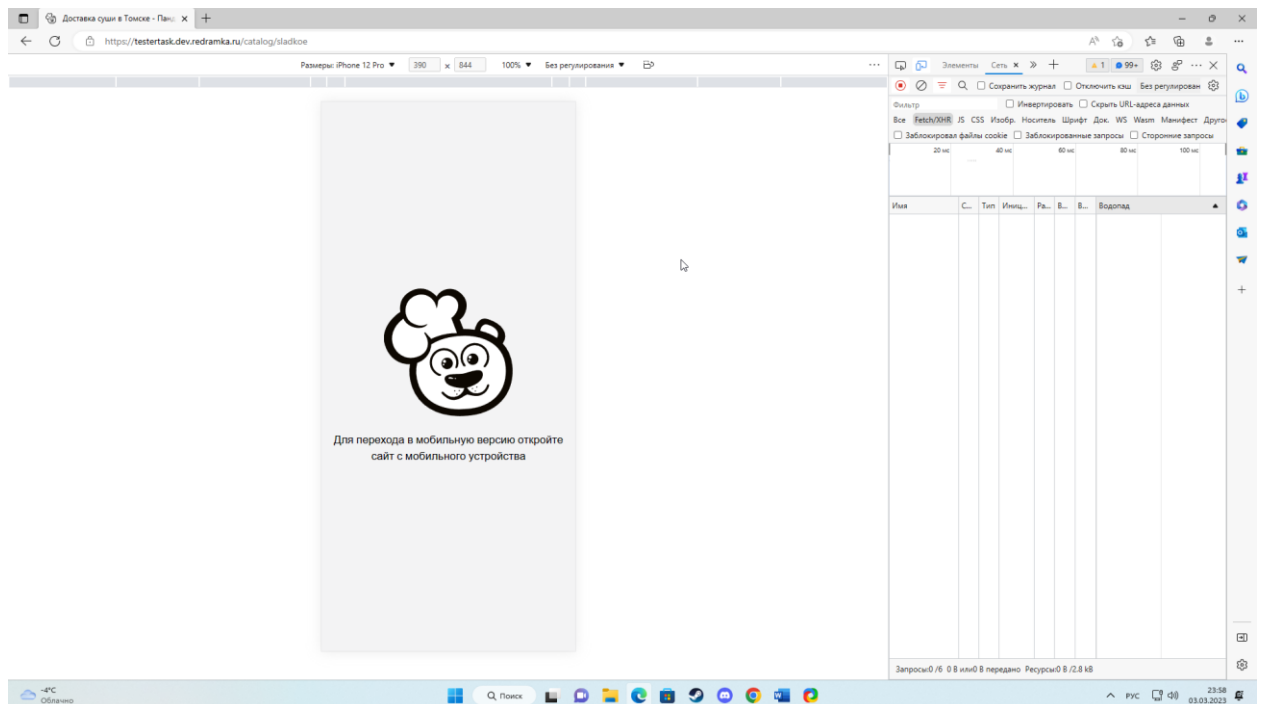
Доставка суши в Томске - Панд ×
+
https://testertask.dev.redramka.ru/catalog/sladkoe

Размеры: iPhone 12 Pro ▼ 390 × 844 100% ▼ Без регулирования ▼

Для перехода в мобильную версию откройте сайт с мобильного устройства

Элементы Сеть × » + ▲1 99+
Сохранить журнал Отключить кэш Без регулирован
Фильтр Инвертировать Скрыть URL-адреса данных
Все Fetch/XHR JS CSS Изобр. Носитель Шрифт Док. WS Wasm Манифест Другое
Заблокировал файлы cookie Заблокированные запросы Сторонние запросы
20 мс 40 мс 60 мс 80 мс 100 мс

| Имя | С... | Тип | Иниц... | Ра... | В... | В... | Водопад |
|---|---|---|---|---|---|---|---|

Запросы:0 /6 0 B или0 B передано Ресурсы:0 B /2.8 kB

-4°C
Облачно
Поиск
РУС
23:58
03.03.2023